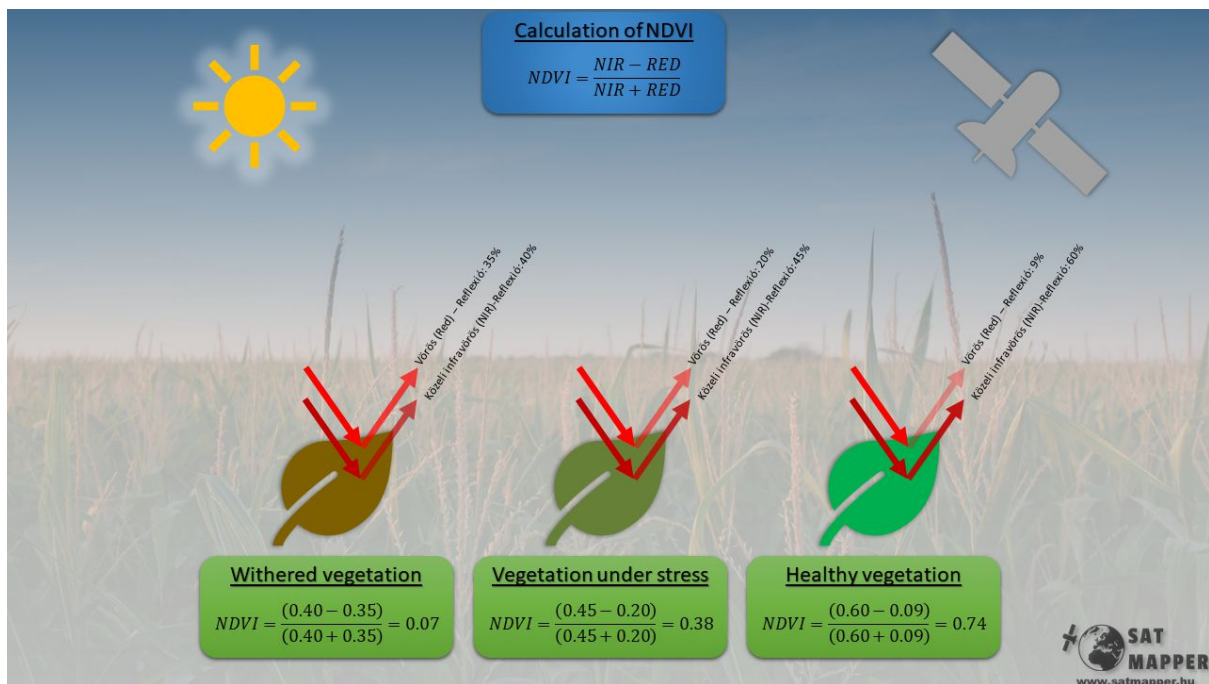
Calculation of NDVI

$NDVI = \frac{NIR - RED}{NIR + RED}$

Vörös (Red) – Reflexió: 35%
Közeli infravörös (NIR)-Reflexió: 40%

Vörös (Red) – Reflexió: 20%
Közeli infravörös (NIR)-Reflexió: 45%

Vörös (Red) – Reflexió: 9%
Közeli infravörös (NIR)-Reflexió: 60%

Withered vegetation

$NDVI = \frac{(0.40 - 0.35)}{(0.40 + 0.35)} = 0.07$

Vegetation under stress

$NDVI = \frac{(0.45 - 0.20)}{(0.45 + 0.20)} = 0.38$

Healthy vegetation

$NDVI = \frac{(0.60 - 0.09)}{(0.60 + 0.09)} = 0.74$

SAT MAPPER
www.satmapper.hu